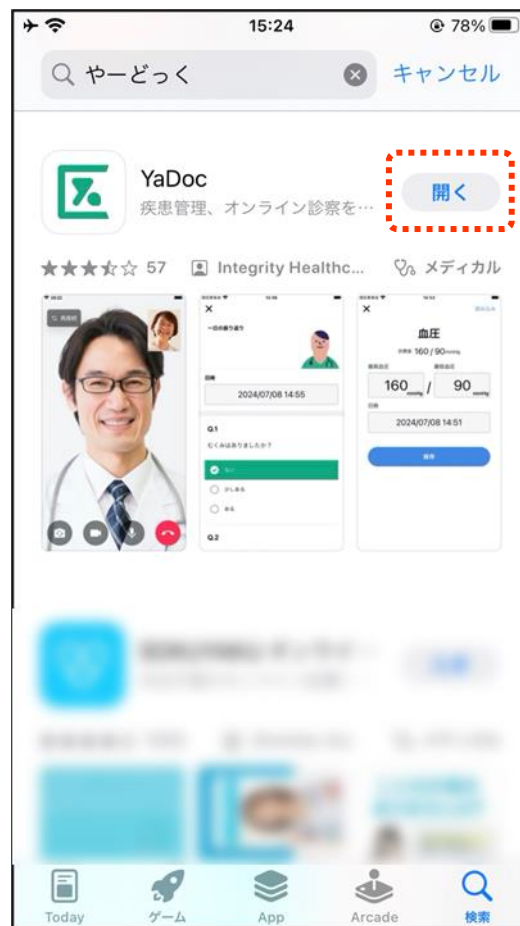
15:24
78%
やーどっく
キャンセル
YaDoc
疾患管理、オンライン診察を…
開く
★★★☆☆ 57
Integrity Healthc...
メディカル
×
一日の振り返り
2024/07/08 14:55
Q.1
むくみはありましたか？
Q.2
×
血圧
160 / 90
160 / 90
2024/07/08 14:51
Today
ゲーム
App
Arcade
検索